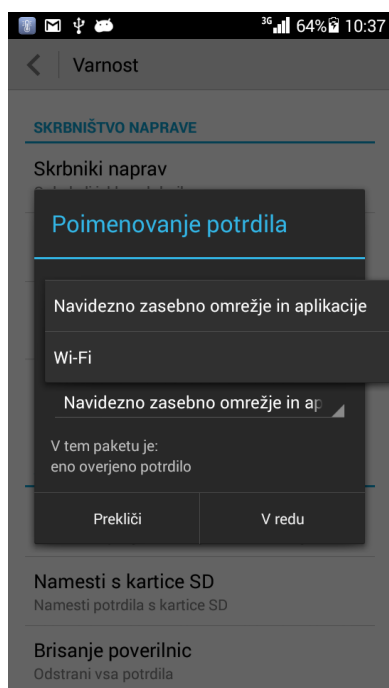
3G 64% 10:37

Varnost

SKRBNIŠTVO NAPRAVE

Skrbniki naprav

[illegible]

Poimenovanje potrdila

Navidezno zasebno omrežje in aplikacije

Wi-Fi

Navidezno zasebno omrežje in ap

V tem paketu je:
eno overjeno potrdilo

Prekliči

V redu

Namesti s kartice SD
Namesti potrdila s kartice SD

Brisanje poverilnic
Odstrani vsa potrdila